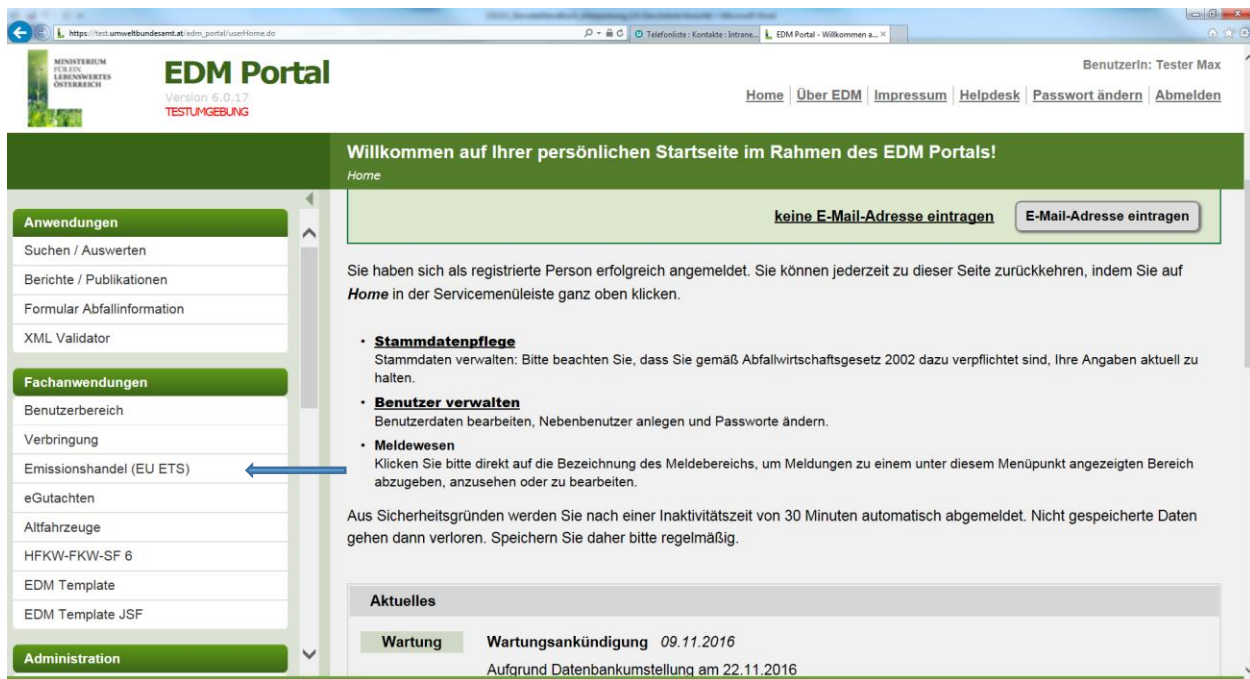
https://test.umweltbundesamt.at/edm_portal/userHome.do

Telefonliste : Kontakte : Intrane...

EDM Portal - Willkommen a... ×

MINISTERIUM FÜR EIN LEBENSWERTES ÖSTERREICH

EDM Portal
Version 6.0.17
TESTUMGEBUNG

BenutzerIn: Tester Max

Home | Über EDM | Impressum | Helpdesk | Passwort ändern | Abmelden

Willkommen auf Ihrer persönlichen Startseite im Rahmen des EDM Portals!
Home

Anwendungen
Suchen / Auswerten
Berichte / Publikationen
Formular Abfallinformation
XML Validator

Fachanwendungen
Benutzerbereich
Verbringung
Emissionshandel (EU ETS)
eGutachten
Altfahrzeuge
HFKW-FKW-SF 6
EDM Template
EDM Template JSF

Administration

keine E-Mail-Adresse eintragen

E-Mail-Adresse eintragen

Sie haben sich als registrierte Person erfolgreich angemeldet. Sie können jederzeit zu dieser Seite zurückkehren, indem Sie auf *Home* in der Servicemenüleiste ganz oben klicken.

- **Stammdatenpflege**
Stammdaten verwalten: Bitte beachten Sie, dass Sie gemäß Abfallwirtschaftsgesetz 2002 dazu verpflichtet sind, Ihre Angaben aktuell zu halten.
- **Benutzer verwalten**
Benutzerdaten bearbeiten, Nebenbenutzer anlegen und Passworte ändern.
- **Meldewesen**
Klicken Sie bitte direkt auf die Bezeichnung des Meldebereichs, um Meldungen zu einem unter diesem Menüpunkt angezeigten Bereich abzugeben, anzusehen oder zu bearbeiten.

Aus Sicherheitsgründen werden Sie nach einer Inaktivitätszeit von 30 Minuten automatisch abgemeldet. Nicht gespeicherte Daten gehen dann verloren. Speichern Sie daher bitte regelmäßig.

Aktuelles

Wartung
Wartungsankündigung 09.11.2016
Aufgrund Datenbankumstellung am 22.11.2016